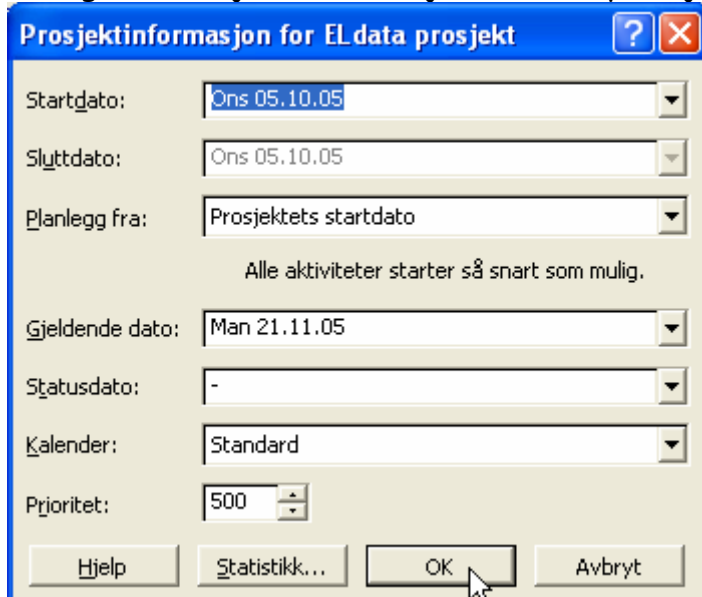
Prosjektinformasjon for ELdata prosjekt

Startdato: Ons 05.10.05

Sluttdato: Ons 05.10.05

Planlegg fra: Prosjektets startdato

Alle aktiviteter starter så snart som mulig.

Gjeldende dato: Man 21.11.05

Statusdato: -

Kalender: Standard

Prioritet: 500

Hjelp Statistikk... OK Avbryt